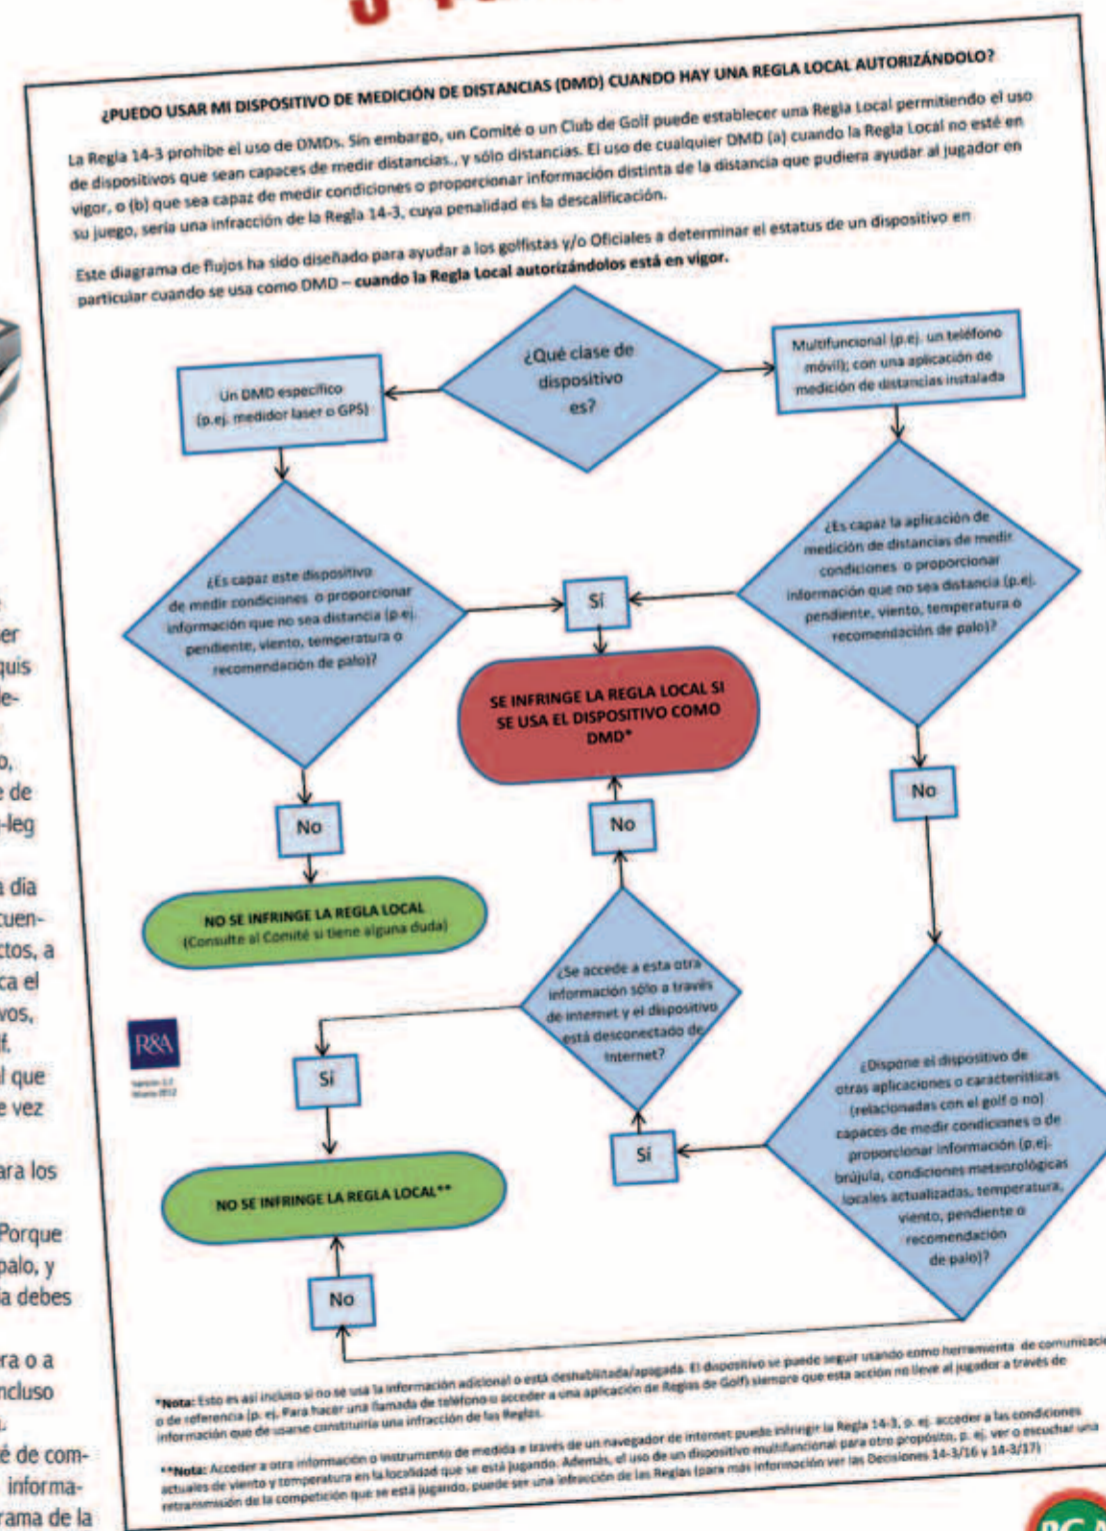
¿PUEDO USAR MI DISPOSITIVO DE MEDICIÓN DE DISTANCIAS (DMD) CUANDO HAY UNA REGLA LOCAL AUTORIZÁNDOLO?

La Regla 14-3 prohíbe el uso de DMDs. Sin embargo, un Comité o un Club de Golf puede establecer una Regla Local permitiendo el uso de dispositivos que sean capaces de medir distancias., y sólo distancias. El uso de cualquier DMD (a) cuando la Regla Local no esté en vigor, o (b) que sea capaz de medir condiciones o proporcionar información distinta de la distancia que pudiera ayudar al jugador en su juego, sería una infracción de la Regla 14-3, cuya penalidad es la descalificación.

Este diagrama de flujos ha sido diseñado para ayudar a los golfistas y/o Oficiales a determinar el estatus de un dispositivo en particular cuando se usa como DMD – cuando la Regla Local autorizándolos está en vigor.

¿Qué clase de dispositivo es?

Un DMD específico (p.ej. medidor laser o GPS)

Multifuncional (p.ej. un teléfono móvil); con una aplicación de medición de distancias instalada

¿Es capaz este dispositivo de medir condiciones o proporcionar información que no sea distancia (p.ej. pendiente, viento, temperatura o recomendación de palo)?

Sí

¿Es capaz la aplicación de medición de distancias de medir condiciones o proporcionar información que no sea distancia (p.ej. pendiente, viento, temperatura o recomendación de palo)?

SE INFRINGE LA REGLA LOCAL SI SE USA EL DISPOSITIVO COMO DMD*

No

No

No

NO SE INFRINGE LA REGLA LOCAL (Consulte al Comité si tiene alguna duda)

¿Se accede a esta otra información sólo a través de internet y el dispositivo está desconectado de internet?

R&A

Sí

Sí

¿Dispone el dispositivo de otras aplicaciones o características (relacionadas con el golf o no) capaces de medir condiciones o de proporcionar información (p.ej. brújula, condiciones meteorológicas locales actualizadas, temperatura, viento, pendiente o recomendación de palo)?

NO SE INFRINGE LA REGLA LOCAL**

No

*Nota: Esto es así incluso si no se usa la información adicional o está deshabilitada/apagada. El dispositivo se puede seguir usando como herramienta de comunicación o de referencia (p. ej. Para hacer una llamada de teléfono o acceder a una aplicación de Reglas de Golf) siempre que esta acción no lleve al jugador a través de información que de usarse constituiría una infracción de las Reglas.

**Nota: Acceder a otra información o instrumento de medida a través de un navegador de internet puede infringir la Regla 14-3, p. ej. acceder a las condiciones actuales de viento y temperatura en la localidad que se está jugando. Además, el uso de un dispositivo multifuncional para otro propósito, p. ej. ver o escuchar una retransmisión de la competición que se está jugando, puede ser una infracción de las Reglas (para más información ver las Decisiones 14-3/16 y 14-3/17)